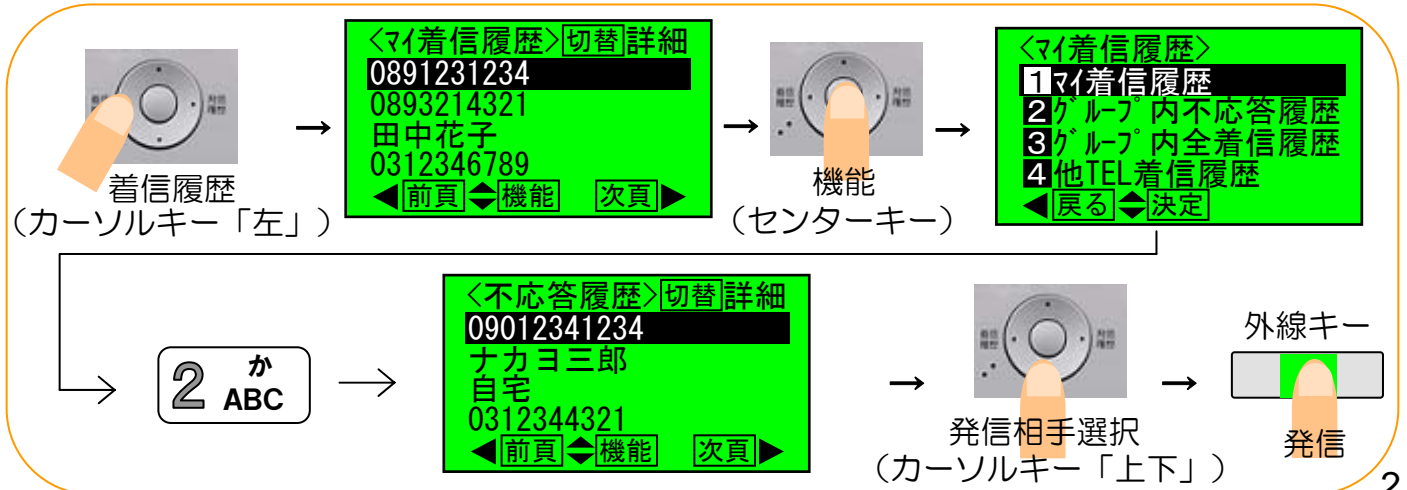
着信履歴
(カーソルキー「左」)

<ﾏｲ着信履歴>切替詳細
0891231234
0893214321
田中花子
0312346789
◀前頁⬍機能 次頁▶

着信
履歴
対信
履歴

機能
(センターキー)

<ﾏｲ着信履歴>
1 ﾏｲ着信履歴
2 ｸﾞﾙｰﾌﾟ内不応答履歴
3 ｸﾞﾙｰﾌﾟ内全着信履歴
4 他TEL着信履歴
◀戻る⬍決定

2 か ABC

<不応答履歴>切替詳細
09012341234
ナカヨ三郎
自宅
0312344321
◀前頁⬍機能 次頁▶

着信
履歴
対信
履歴

発信相手選択
(カーソルキー「上下」)

外線キー
発信

2